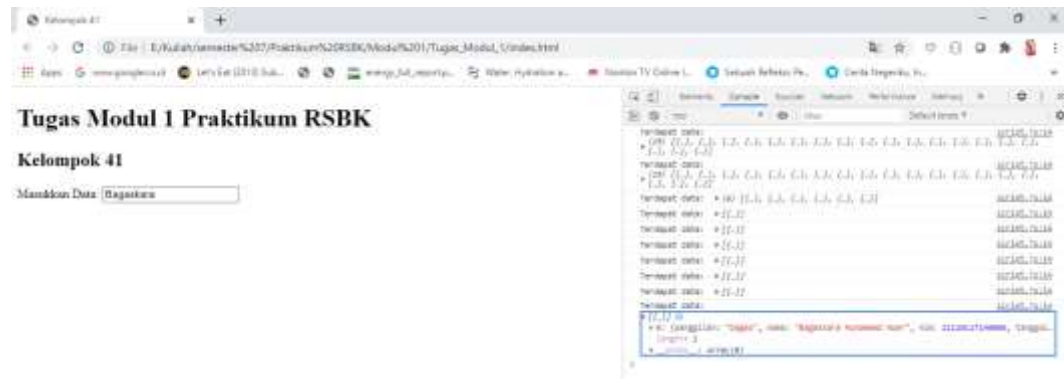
Kelompok 41

File | E:/Kuliah/semester%207/Praktikum%20RSBK/Modul%201/Tugas_Modul_1/index.html

Apps

Tugas Modul 1 Praktikum RSBK

Kelompok 41

Masukkan Data: Bagaskara

Elements Console Sources Network Performance Memory

top

Filter

Default levels

Terdapat data:
(28) [{…}, {…}, {…}, {…}, {…}, {…}, {…}, {…}, {…}, {…}, {…}, {…}, {…}, {…}, {…}, {…}, {…}, {…}, {…}, {…}]
Terdapat data:
(28) [{…}, {…}, {…}, {…}, {…}, {…}, {…}, {…}, {…}, {…}, {…}, {…}, {…}, {…}, {…}, {…}, {…}, {…}, {…}, {…}]
Terdapat data: (8) [{…}, {…}, {…}, {…}, {…}, {…}, {…}, {…}]
Terdapat data: [{…}]
Terdapat data: [{…}]
Terdapat data: [{…}]
Terdapat data: [{…}]
Terdapat data: [{…}]
Terdapat data: [{…}]
Terdapat data: [{…}]
Terdapat data:
[{…}]
0: {panggilan: "Bagas", nama: "Bagaskara Muhammad Nur", nim: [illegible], tanggal…
length: 1
__proto__: Array(0)

script5.js:14
script5.js:14
script5.js:14
script5.js:14
script5.js:14
script5.js:14
script5.js:14
script5.js:14
script5.js:14
script5.js:14
script5.js:14